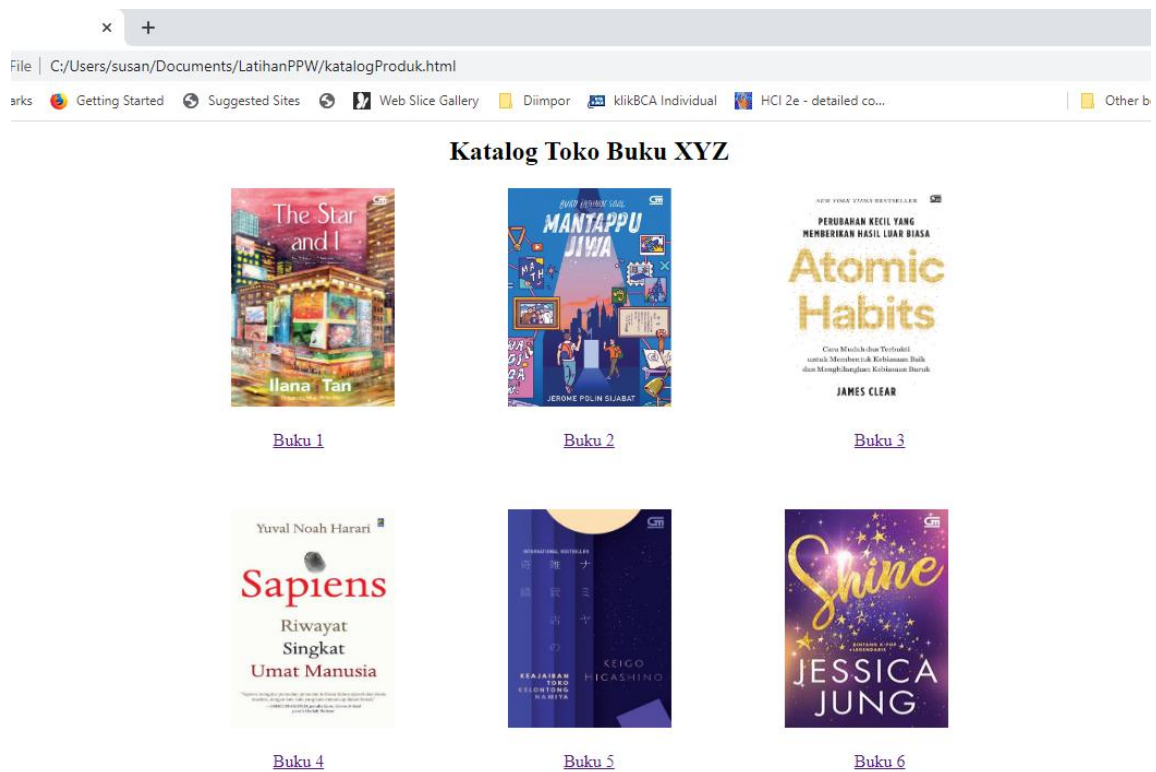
×   +

File | C:/Users/susan/Documents/LatihanPPW/katalogProduk.html

arks  Getting Started  Suggested Sites  Web Slice Gallery  Diimpor  klikBCA Individual  HCI 2e - detailed co...  Other b

Katalog Toko Buku XYZ

The Star and I

Ilana Tan

BUAT UJIAN SAJA MANTAPPU JIWA

JEROME POLIN SIJABAT

NEW YORK TIMES BESTSELLER

PERUBAHAN KECIL YANG MEMBERIKAN HASIL LUAR BIASA

Atomic Habits

Cara Mudah dan Terbukti untuk Membentuk Kebiasaan Baik dan Menghilangkan Kebiasaan Buruk

JAMES CLEAR

Buku 1

Buku 2

Buku 3

Yuval Noah Harari

Sapiens

Riwayat Singkat Umat Manusia

INTERNATIONAL BESTSELLER

KEAJAIBAN TOKO KELONTONG NAMIYA

KEIGO HIGASHINO

Shine

JESSICA JUNG

Buku 4

Buku 5

Buku 6